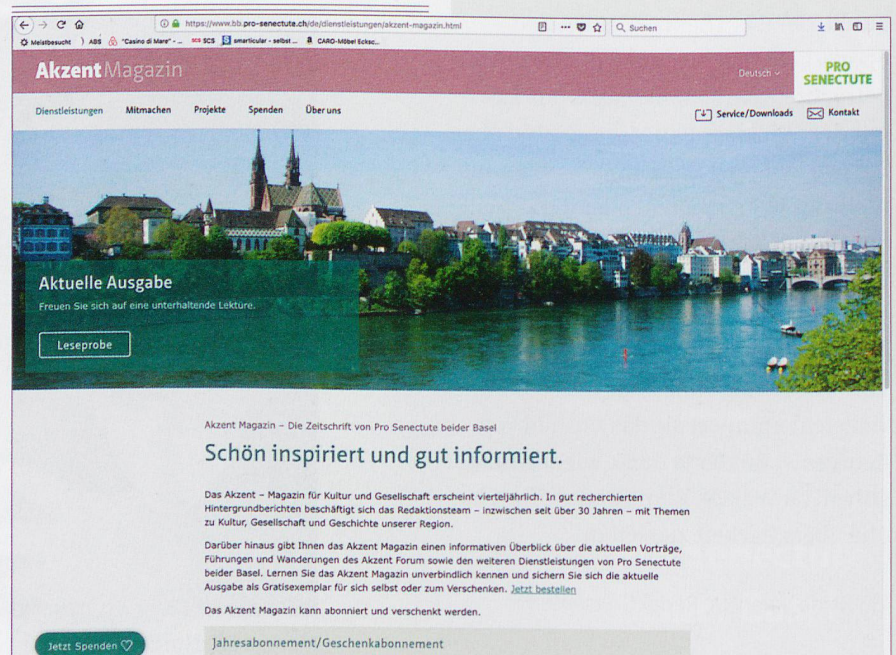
https://www.bb.pro-senectute.ch/de/dienstleistungen/akzent-magazin.html

Suchen

Meistbesucht ABS "Casino di Mare" - ... SCS smarticular - selbst ... CARO-Möbel Ecksc...

Akzent Magazin

Deutsch

PRO SENECTUTE

Dienstleistungen Mitmachen Projekte Spenden Über uns

Service/Downloads Kontakt

Aktuelle Ausgabe

Freuen Sie sich auf eine unterhaltende Lektüre.

Leseprobe

Akzent Magazin – Die Zeitschrift von Pro Senectute beider Basel

Schön inspiriert und gut informiert.

Das Akzent – Magazin für Kultur und Gesellschaft erscheint vierteljährlich. In gut recherchierten Hintergrundberichten beschäftigt sich das Redaktionsteam – inzwischen seit über 30 Jahren – mit Themen zu Kultur, Gesellschaft und Geschichte unserer Region.

Darüber hinaus gibt Ihnen das Akzent Magazin einen informativen Überblick über die aktuellen Vorträge, Führungen und Wanderungen des Akzent Forum sowie den weiteren Dienstleistungen von Pro Senectute beider Basel. Lernen Sie das Akzent Magazin unverbindlich kennen und sichern Sie sich die aktuelle Ausgabe als Gratisexemplar für sich selbst oder zum Verschenken. Jetzt bestellen

Das Akzent Magazin kann abonniert und verschenkt werden.

Jetzt Spenden

Jahresabonnement/Geschenkabonnement